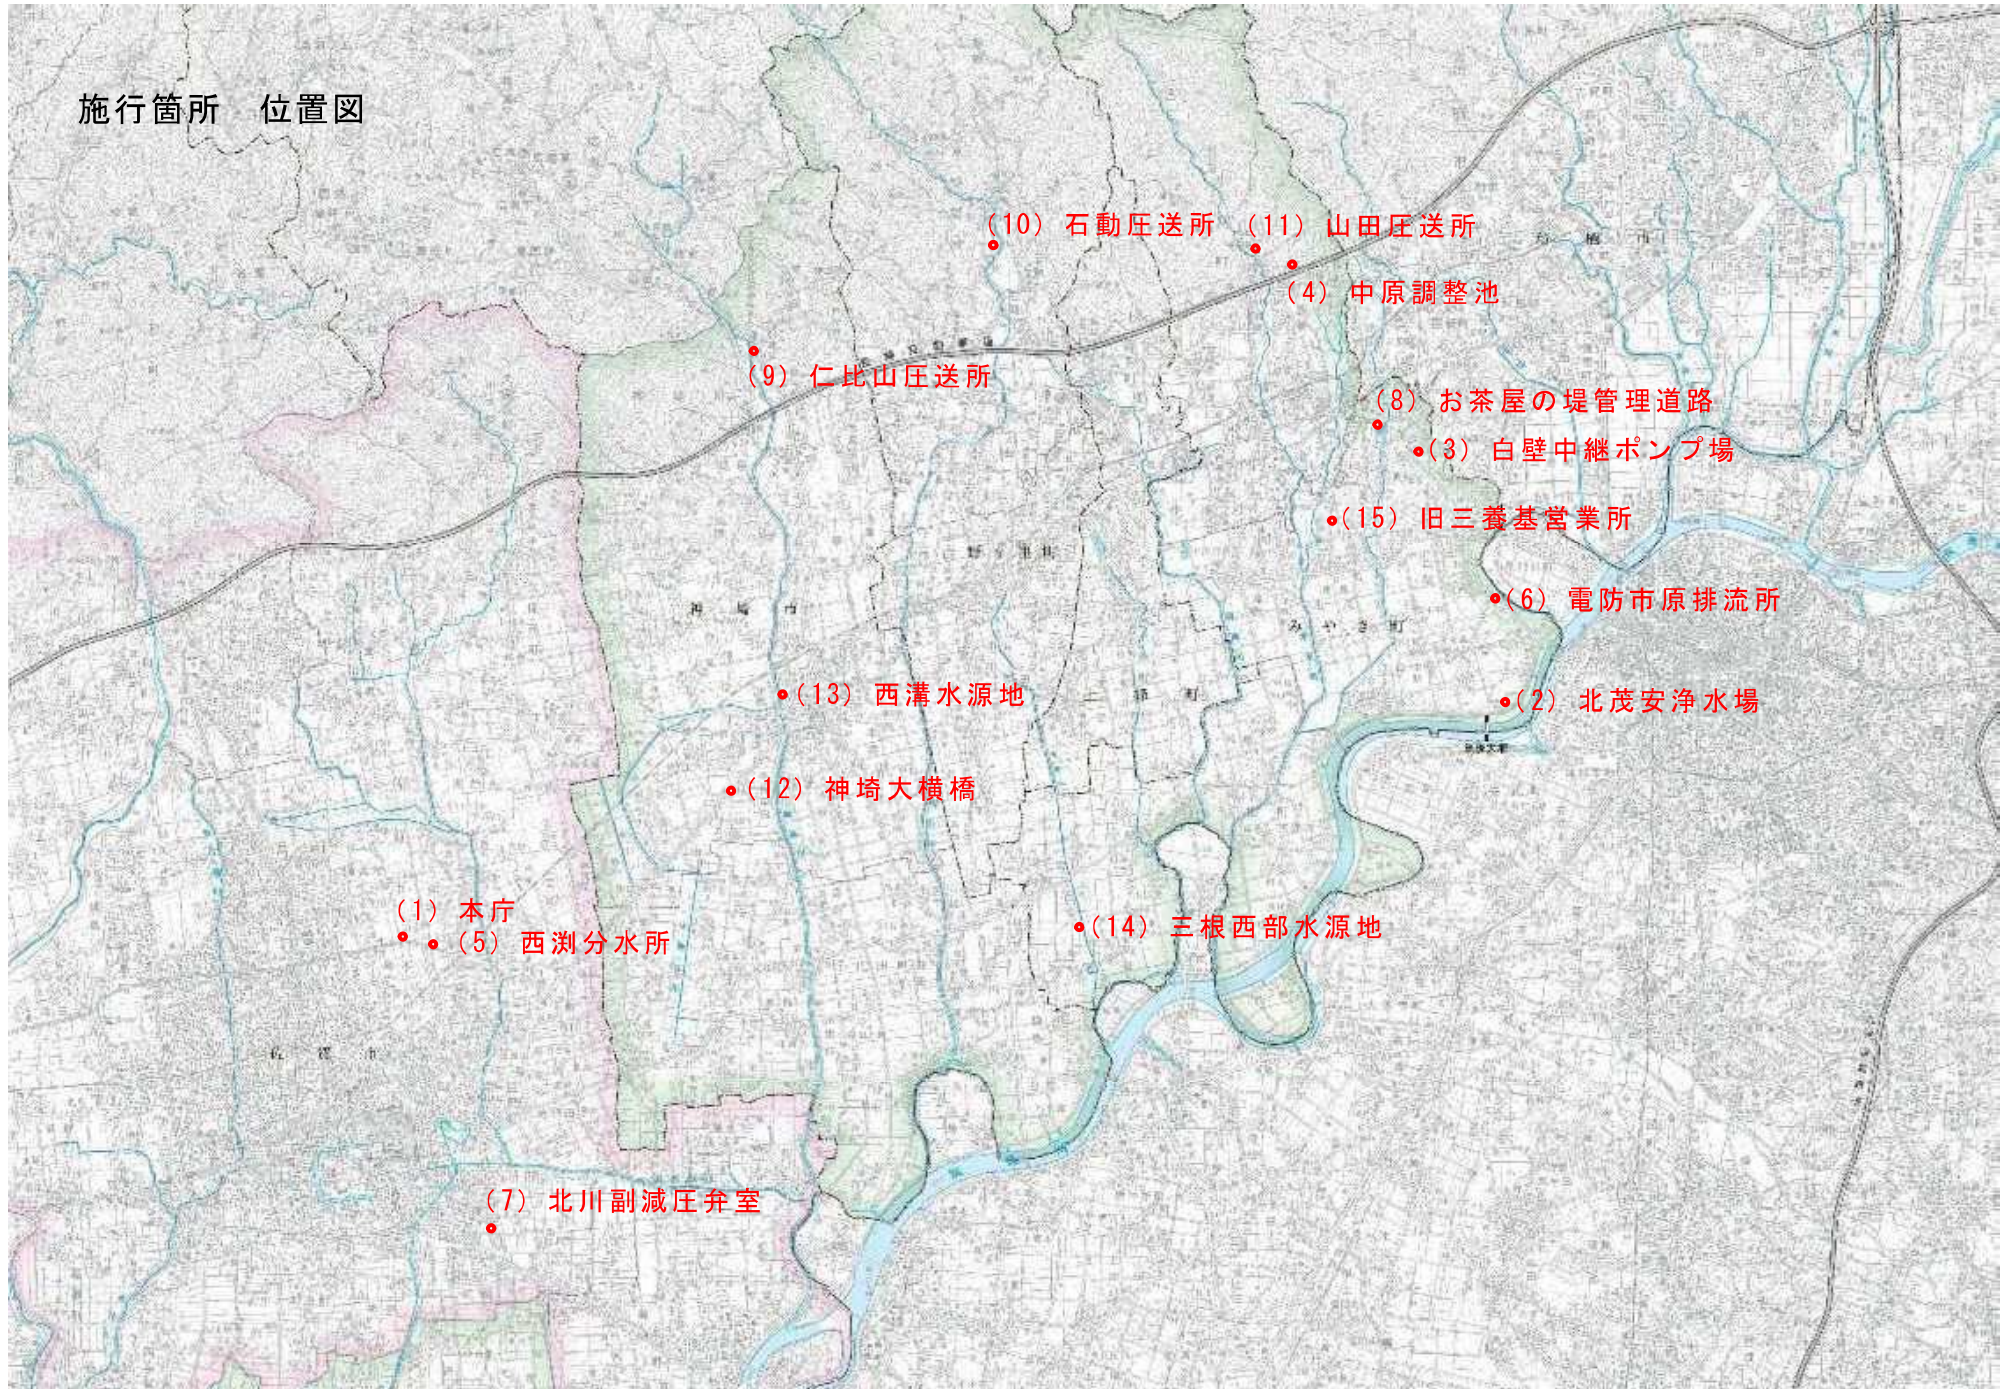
施行箇所　位置図

(10) 石動圧送所
(11) 山田圧送所
(4) 中原調整池
(9) 仁比山圧送所
(8) お茶屋の堤管理道路
(3) 白壁中継ポンプ場
(15) 旧三養基営業所
(6) 電防市原排流所
(13) 西溝水源地
(2) 北茂安浄水場
(12) 神埼大横橋
(1) 本庁
(5) 西渕分水所
(14) 三根西部水源地
(7) 北川副減圧弁室